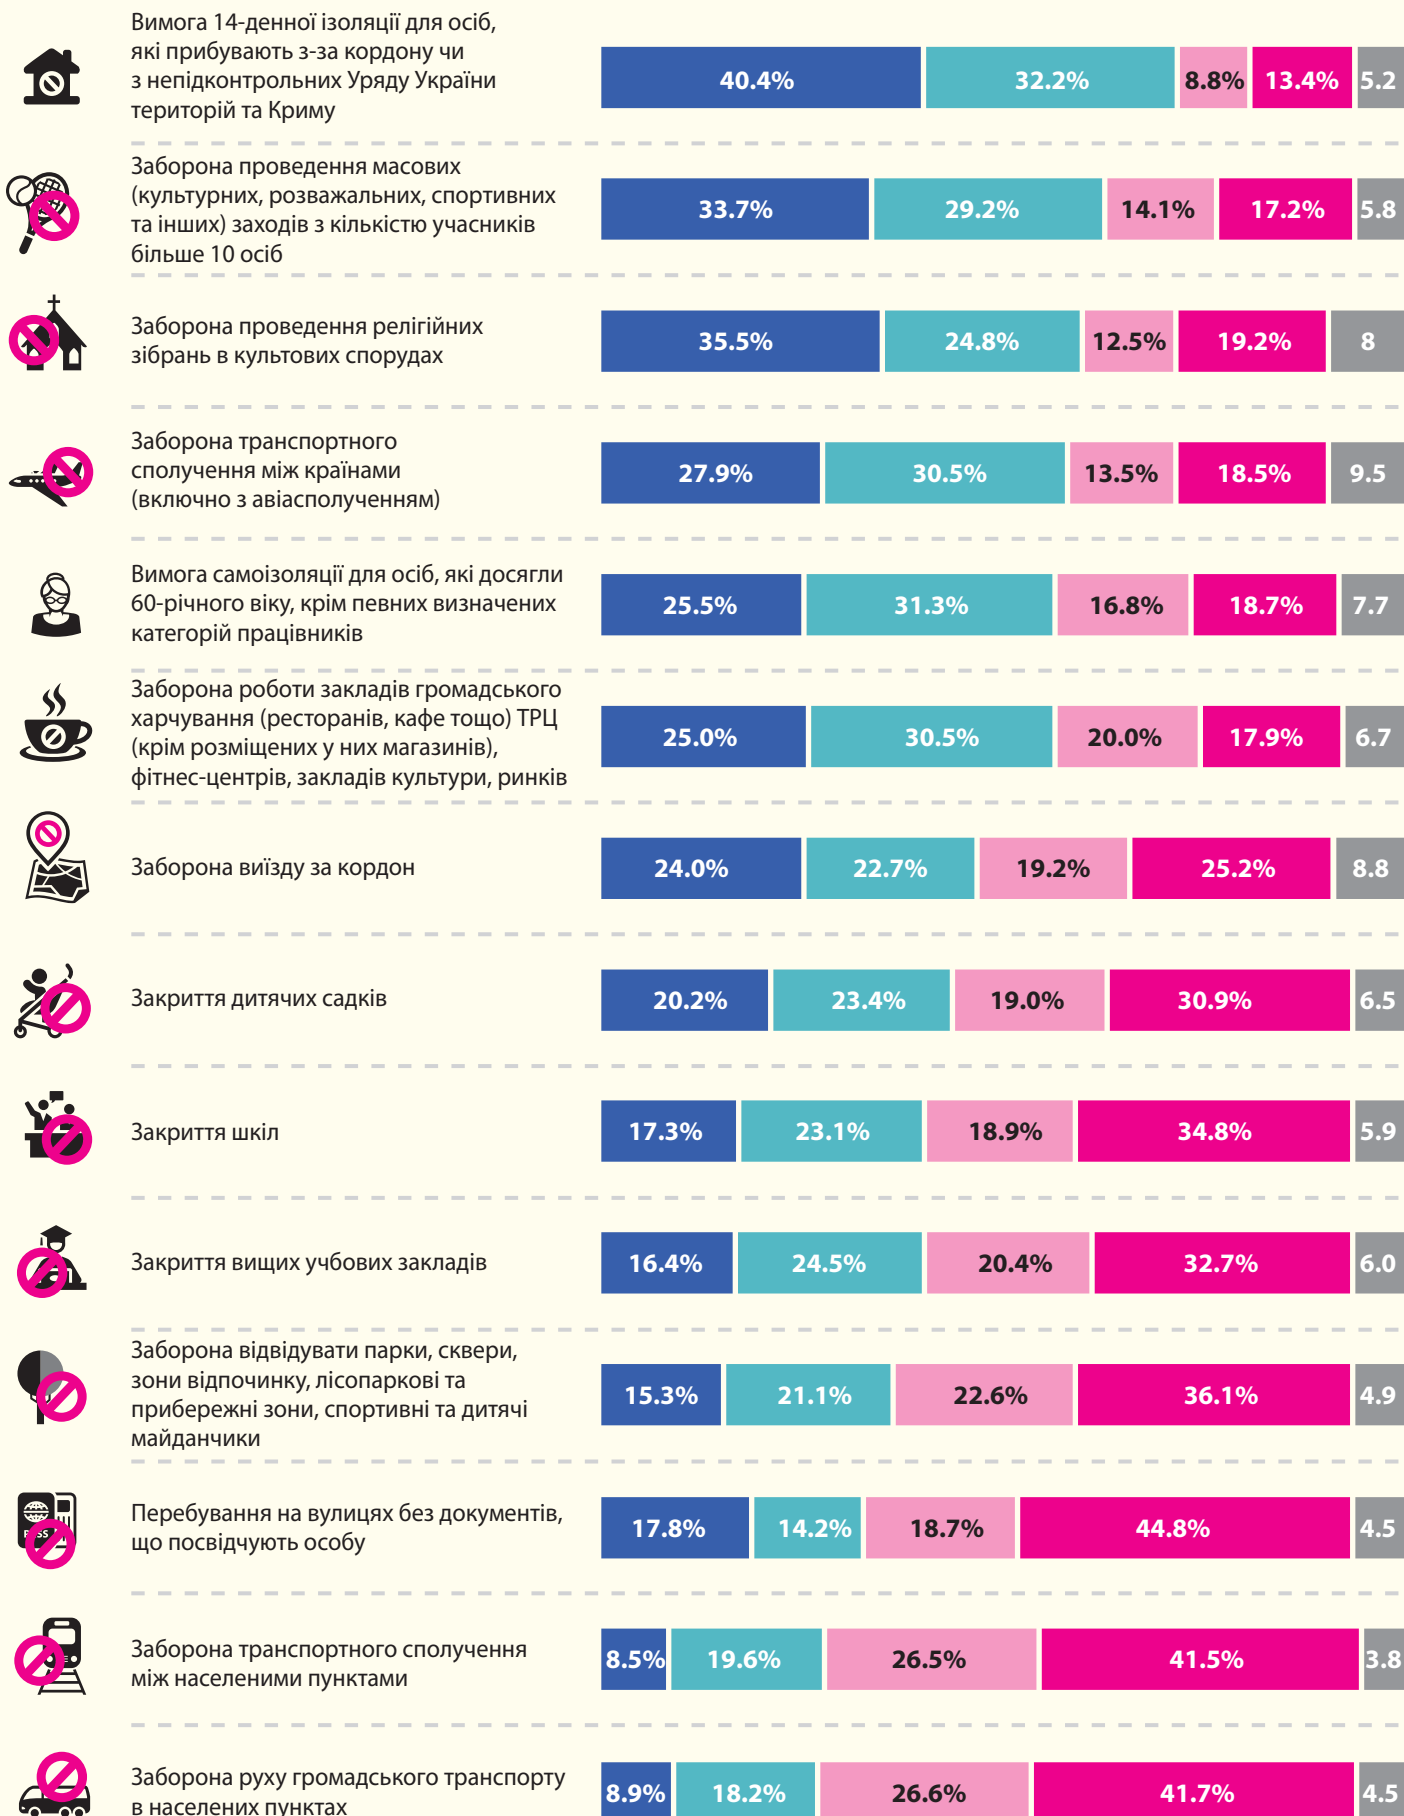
| | | | | | |
|---|---|---|---|---|---|
| Вимога 14-денної ізоляції для осіб, які прибувають з-за кордону чи з непідконтрольних Уряду України територій та Криму | 40.4% | 32.2% | 8.8% | 13.4% | 5.2 |
| Заборона проведення масових (культурних, розважальних, спортивних та інших) заходів з кількістю учасників більше 10 осіб | 33.7% | 29.2% | 14.1% | 17.2% | 5.8 |
| Заборона проведення релігійних зібрань в культових спорудах | 35.5% | 24.8% | 12.5% | 19.2% | 8 |
| Заборона транспортного сполучення між країнами (включно з авіасполученням) | 27.9% | 30.5% | 13.5% | 18.5% | 9.5 |
| Вимога самоізоляції для осіб, які досягли 60-річного віку, крім певних визначених категорій працівників | 25.5% | 31.3% | 16.8% | 18.7% | 7.7 |
| Заборона роботи закладів громадського харчування (ресторанів, кафе тощо) ТРЦ (крім розміщених у них магазинів), фітнес-центрів, закладів культури, ринків | 25.0% | 30.5% | 20.0% | 17.9% | 6.7 |
| Заборона виїзду за кордон | 24.0% | 22.7% | 19.2% | 25.2% | 8.8 |
| Закриття дитячих садків | 20.2% | 23.4% | 19.0% | 30.9% | 6.5 |
| Закриття шкіл | 17.3% | 23.1% | 18.9% | 34.8% | 5.9 |
| Закриття вищих учбових закладів | 16.4% | 24.5% | 20.4% | 32.7% | 6.0 |
| Заборона відвідувати парки, сквери, зони відпочинку, лісопаркові та прибережні зони, спортивні та дитячі майданчики | 15.3% | 21.1% | 22.6% | 36.1% | 4.9 |
| Перебування на вулицях без документів, що посвідчують особу | 17.8% | 14.2% | 18.7% | 44.8% | 4.5 |
| Заборона транспортного сполучення між населеними пунктами | 8.5% | 19.6% | 26.5% | 41.5% | 3.8 |
| Заборона руху громадського транспорту в населених пунктах | 8.9% | 18.2% | 26.6% | 41.7% | 4.5 |